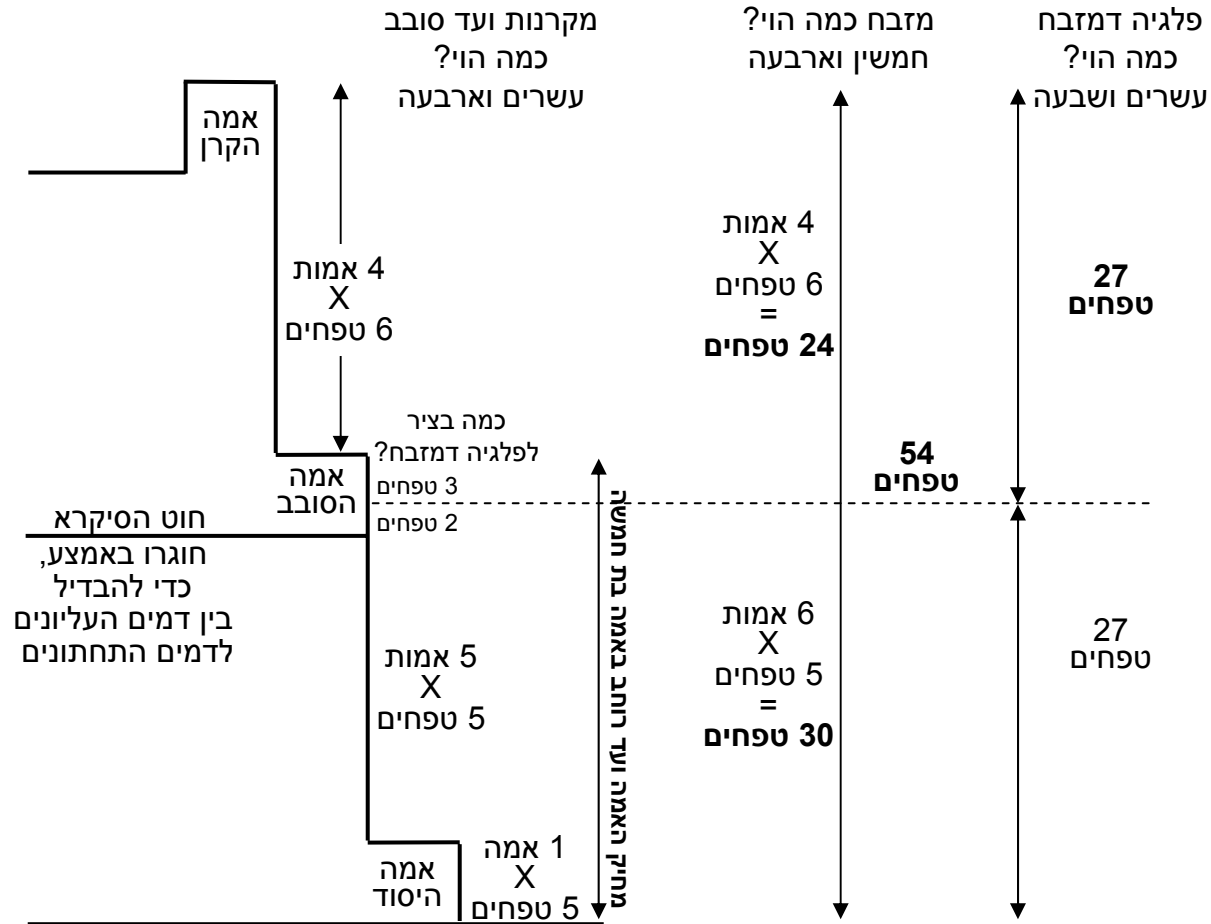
פלגיה דמזבח
כמה הוי?
עשרים ושבעה

מזבח כמה הוי?
חמשין וארבעה

מקרנות ועד סובב
כמה הוי?
עשרים וארבעה

אמה
הקרן

4 אמות
X
6 טפחים

4 אמות
X
6 טפחים
=
24 טפחים

27
טפחים

כמה בציר
לפלגיה דמזבח?
3 טפחים
2 טפחים

אמה
הסובב

54
טפחים

חוט הסיקרא
חוגרו באמצע,
כדי להבדיל
בין דמים העליונים
לדמים התחתונים

5 אמות
X
5 טפחים

6 אמות
X
5 טפחים
=
30 טפחים

27
טפחים

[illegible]

1 אמה
X
5 טפחים

אמה
היסוד